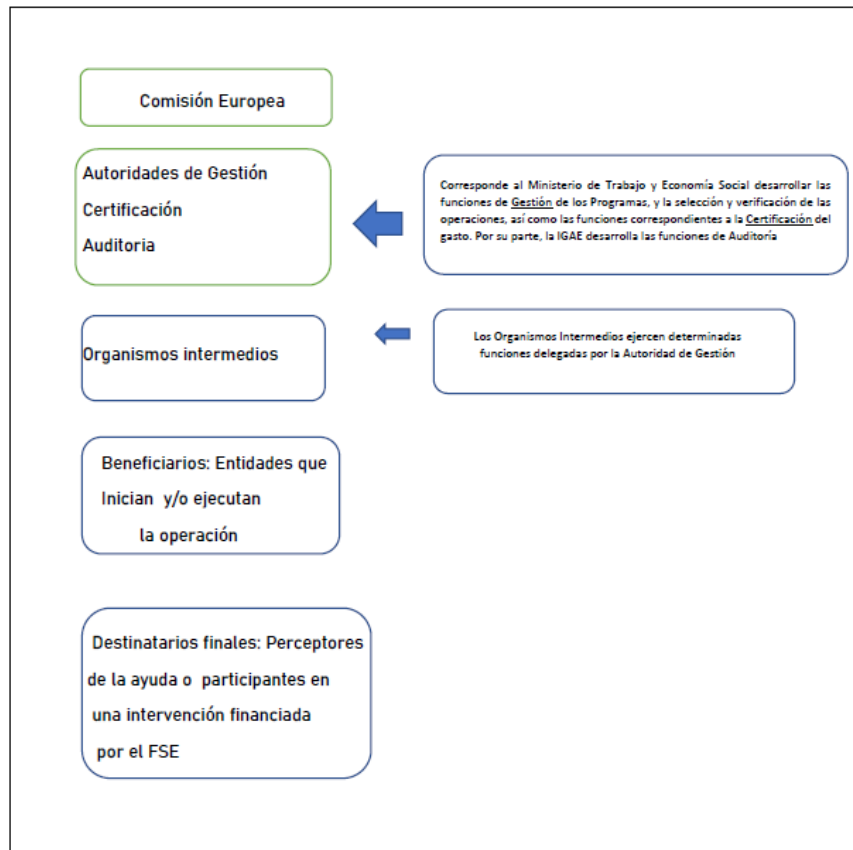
Comisión Europea

Autoridades de Gestión
Certificación
Auditoria

Corresponde al Ministerio de Trabajo y Economía Social desarrollar las funciones de Gestión de los Programas, y la selección y verificación de las operaciones, así como las funciones correspondientes a la Certificación del gasto. Por su parte, la IGAE desarrolla las funciones de Auditoría

Organismos intermedios

Los Organismos Intermedios ejercen determinadas funciones delegadas por la Autoridad de Gestión

Beneficiarios: Entidades que Inician y/o ejecutan la operación

Destinatarios finales: Perceptores de la ayuda o participantes en una intervención financiada por el FSE